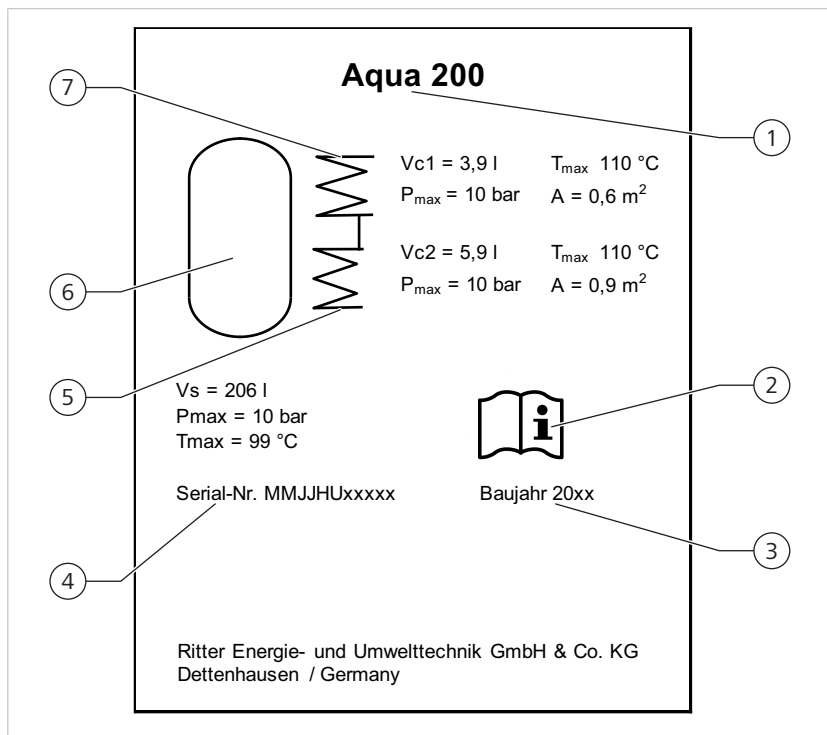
Aqua 200

7

1

Vc1 = 3,9 l $T_{max}$ 110 °C
$P_{max}$ = 10 bar A = 0,6 $m^2$

Vc2 = 5,9 l $T_{max}$ 110 °C
$P_{max}$ = 10 bar A = 0,9 $m^2$

6

5

2

Vs = 206 l
Pmax = 10 bar
Tmax = 99 °C

i

Serial-Nr. MMJJHUxxxxx

Baujahr 20xx

4

3

Ritter Energie- und Umwelttechnik GmbH & Co. KG
Dettenhausen / Germany